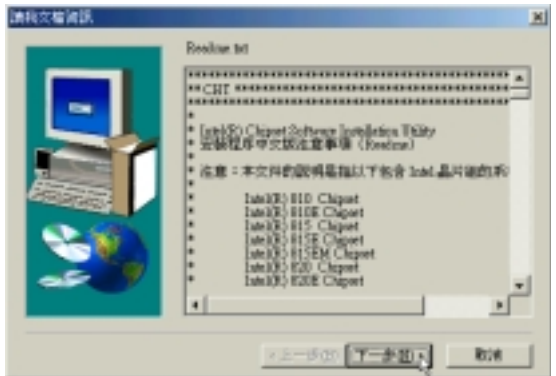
請閱文檔資訊

Readme.txt

**************************************************************
** CHT ********************************************************
**************************************************************
*
* Intel(R) Chipset Software Installation Utility
* 安裝程序中文版注意事項 (Readme)
*
* 注意：本文件的說明是指以下包含 Intel 晶片組的系
*
*           Intel(R) 810 Chipset
*           Intel(R) 810E Chipset
*           Intel(R) 815 Chipset
*           Intel(R) 815E Chipset
*           Intel(R) 815EM Chipset
*           Intel(R) 820 Chipset
*           Intel(R) 820E Chipset

< 上一步(B)    下一步(N) >    取消